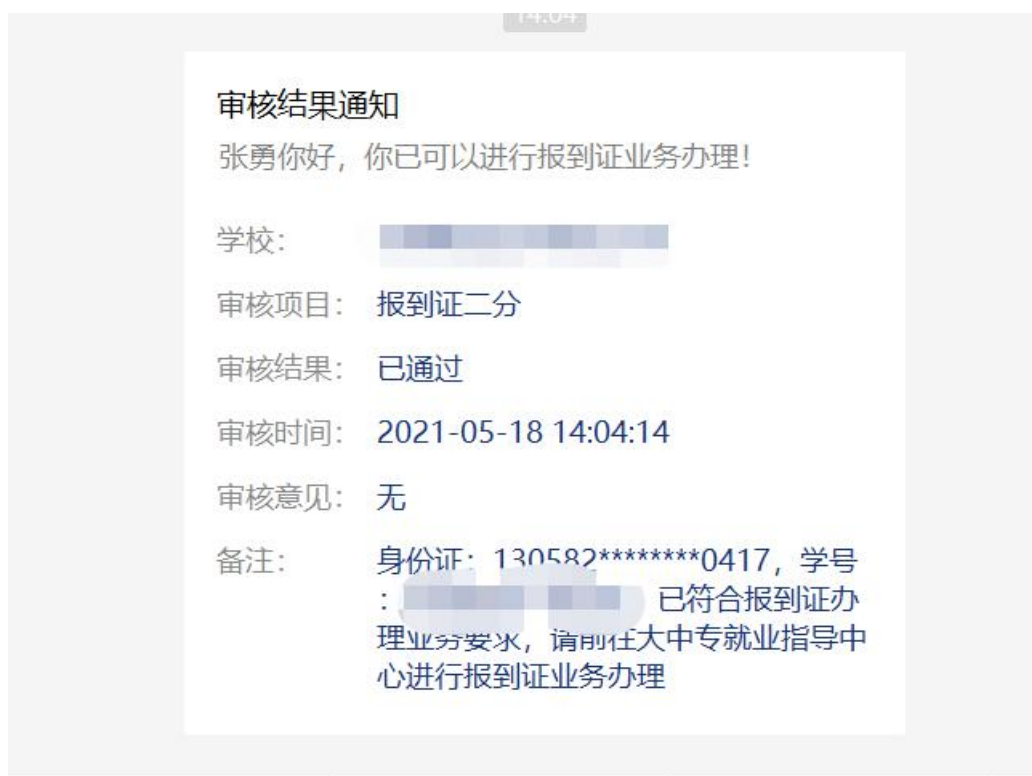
14:04

审核结果通知
张勇你好，你已可以进行报到证业务办理！

学校： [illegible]

审核项目： 报到证二分

审核结果： 已通过

审核时间： 2021-05-18 14:04:14

审核意见： 无

备注： 身份证：130582********0417，学号：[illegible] 已符合报到证办理业务要求，请前往大中专就业指导中心进行报到证业务办理